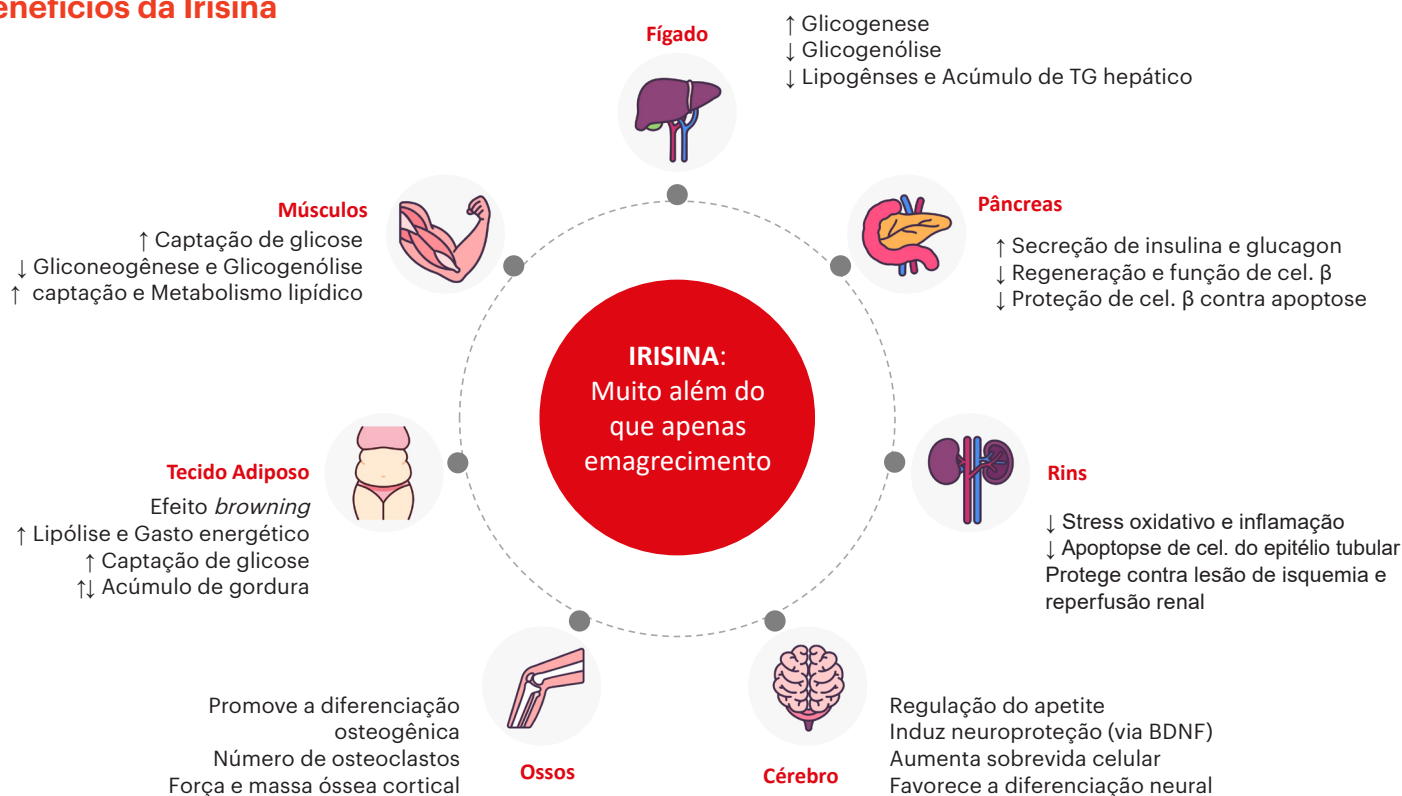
enefícios da Irisina

Fígado
↑ Glicogenese
↓ Glicogenólise
↓ Lipogênses e Acúmulo de TG hepático

Músculos
↑ Captação de glicose
↓ Gliconeogênese e Glicogenólise
↑ captação e Metabolismo lipídico

Pâncreas
↑ Secreção de insulina e glucagon
↓ Regeneração e função de cel. β
↓ Proteção de cel. β contra apoptose

IRISINA:
Muito além do que apenas emagrecimento

Tecido Adiposo
Efeito *browning*
↑ Lipólise e Gasto energético
↑ Captação de glicose
↑↓ Acúmulo de gordura

Rins
↓ Stress oxidativo e inflamação
↓ Apoptopse de cel. do epitélio tubular
Protege contra lesão de isquemia e reperfusão renal

Promove a diferenciação osteogênica
Número de osteoclastos
Força e massa óssea cortical
Ossos

Cérebro
Regulação do apetite
Induz neuroproteção (via BDNF)
Aumenta sobrevida celular
Favorece a diferenciação neural